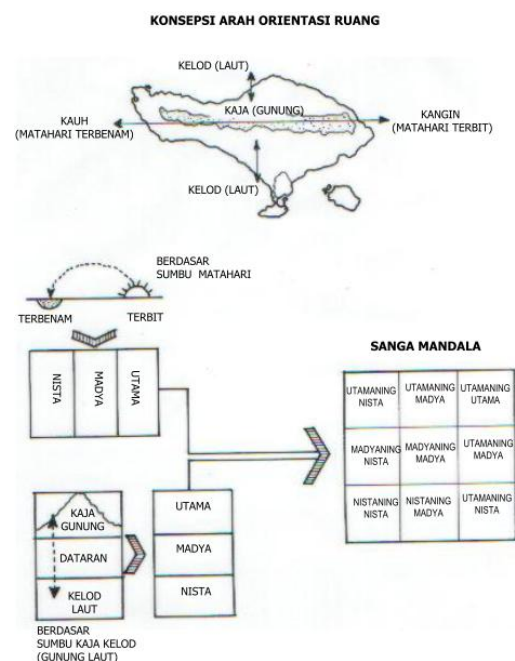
KONSEPSI ARAH ORIENTASI RUANG

KELOD (LAUT)

KAJA (GUNUNG)

KAUH
(MATAHARI TERBENAM)

KANGIN
(MATAHARI TERBIT)

KELOD (LAUT)

BERDASAR
SUMBU MATAHARI

TERBENAM

TERBIT

NISTA

MADYA

UTAMA

SANGA MANDALA

| UTAMANING NISTA | UTAMANING MADYA | UTAMANING UTAMA |
|---|---|---|
| MADYANING NISTA | MADYANING MADYA | UTAMANING MADYA |
| NISTANING NISTA | NISTANING MADYA | UTAMANING NISTA |

KAJA
GUNUNG

DATARAN

KELOD
LAUT

UTAMA

MADYA

NISTA

BERDASAR
SUMBU KAJA KELOD
(GUNUNG LAUT)